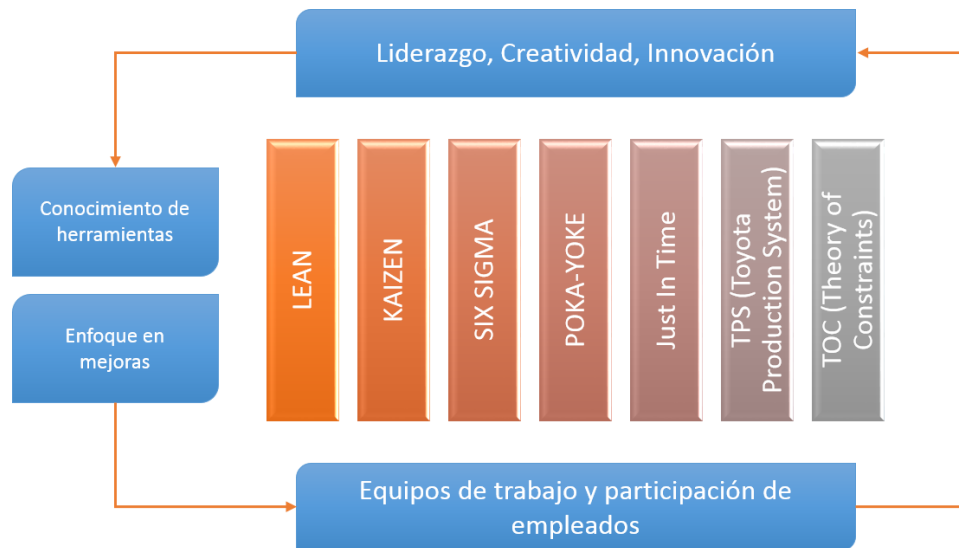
Liderazgo, Creatividad, Innovación

Conocimiento de herramientas

Enfoque en mejoras

LEAN

KAIZEN

SIX SIGMA

POKA-YOKE

Just In Time

TPS (Toyota Production System)

TOC (Theory of Constraints)

Equipos de trabajo y participación de empleados